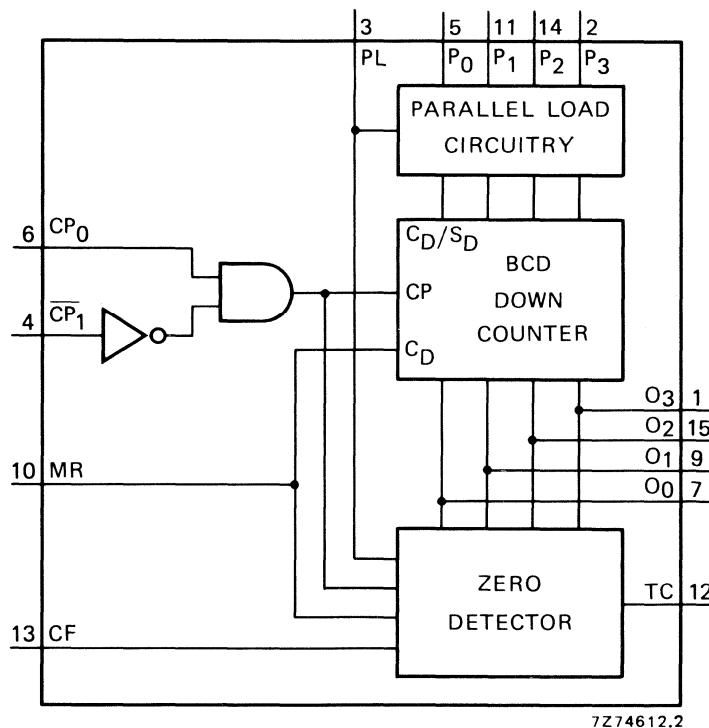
3 PL
5 $P_0$
11 $P_1$
14 $P_2$
2 $P_3$

PARALLEL LOAD CIRCUITRY

6 $CP_0$
4 $\overline{CP_1}$

$C_D/S_D$
BCD DOWN COUNTER
CP
$C_D$

$O_3$ 1
$O_2$ 15
$O_1$ 9
$O_0$ 7

10 MR

ZERO DETECTOR
TC 12

13 CF

7Z74612.2